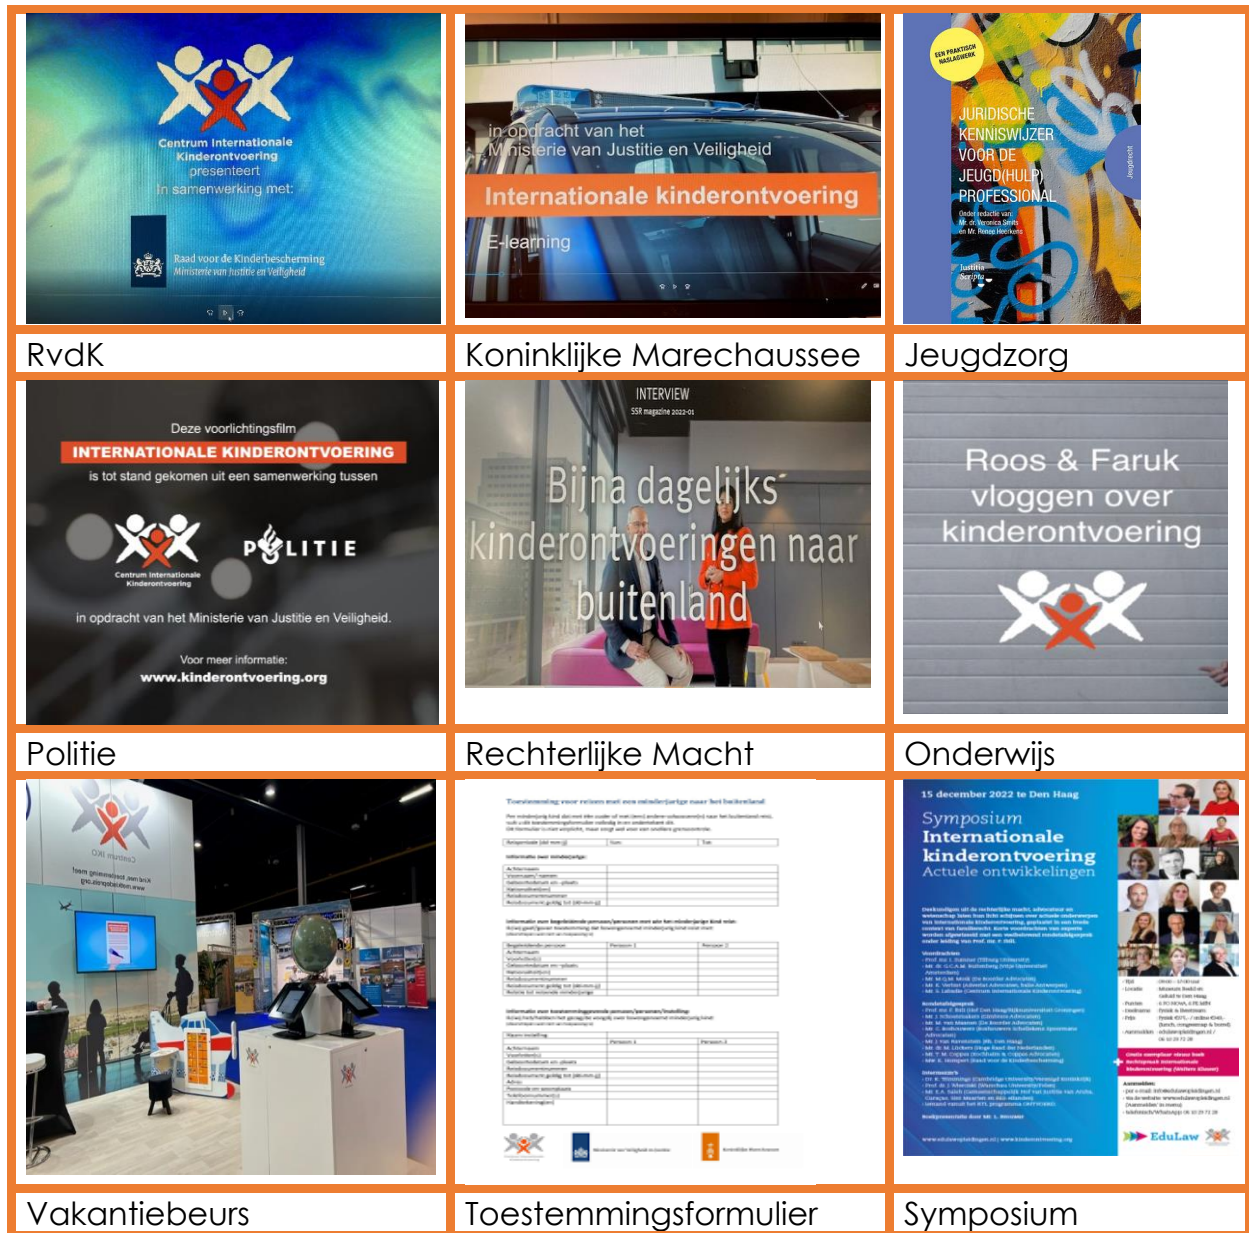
Centrum Internationale Kinderontvoering presenteert
In samenwerking met:
Raad voor de Kinderbescherming
Ministerie van Justitie en Veiligheid

in opdracht van het Ministerie van Justitie en Veiligheid
Internationale kinderontvoering
E-learning

EEN PRAKTISCH NASLAGWERK
JURIDISCHE KENNISWIJZER VOOR DE JEUGD(HULP) PROFESSIONAL
Onder redactie van: Mr. dr. Veronica Smits en Mr. Renee Heerkens
Jeugdrecht
Justitia Scripta

RvdK | Koninklijke Marechaussee | Jeugdzorg

Deze voorlichtingsfilm
INTERNATIONALE KINDERONTVOERING
is tot stand gekomen uit een samenwerking tussen
Centrum Internationale Kinderontvoering
POLITIE
in opdracht van het Ministerie van Justitie en Veiligheid.
Voor meer informatie:
www.kinderontvoering.org

INTERVIEW
SSR magazine 2022-01
Bijna dagelijks kinderontvoeringen naar buitenland

Roos & Faruk vloggen over kinderontvoering

Politie | Rechterlijke Macht | Onderwijs

Centrum IKO

Toestemming voor reizen met een minderjarige naar het buitenland
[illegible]

15 december 2022 te Den Haag
Symposium
Internationale kinderontvoering
Actuele ontwikkelingen
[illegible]
EduLaw

Vakantiebeurs | Toestemmingsformulier | Symposium